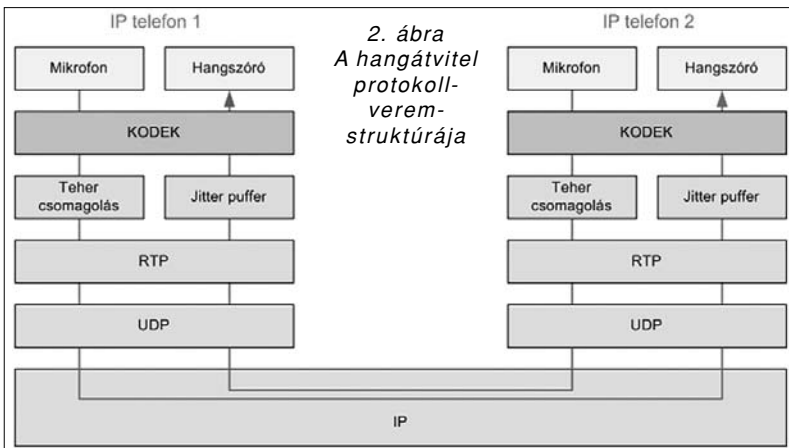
IP telefon 1

Mikrofon

Hangszóró

KODEK

Teher csomagolás

Jitter puffer

RTP

UDP

2. ábra
A hangátvitel protokollverem-struktúrája

IP telefon 2

Mikrofon

Hangszóró

KODEK

Teher csomagolás

Jitter puffer

RTP

UDP

IP